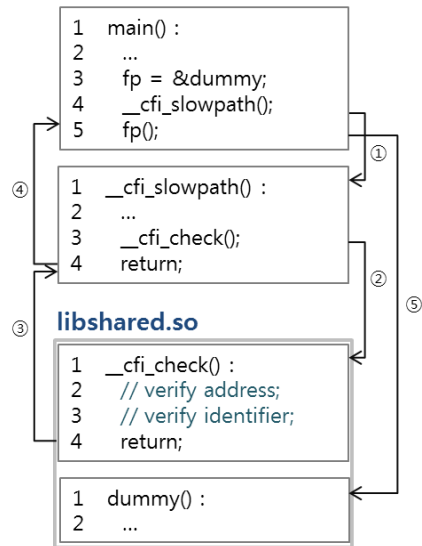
1 main() :
2 ...
3 fp = &dummy;
4 __cfi_slowpath();
5 fp();

①

④

1 __cfi_slowpath() :
2 ...
3 __cfi_check();
4 return;

②

③

⑤

libshared.so

1 __cfi_check() :
2 // verify address;
3 // verify identifier;
4 return;

1 dummy() :
2 ...